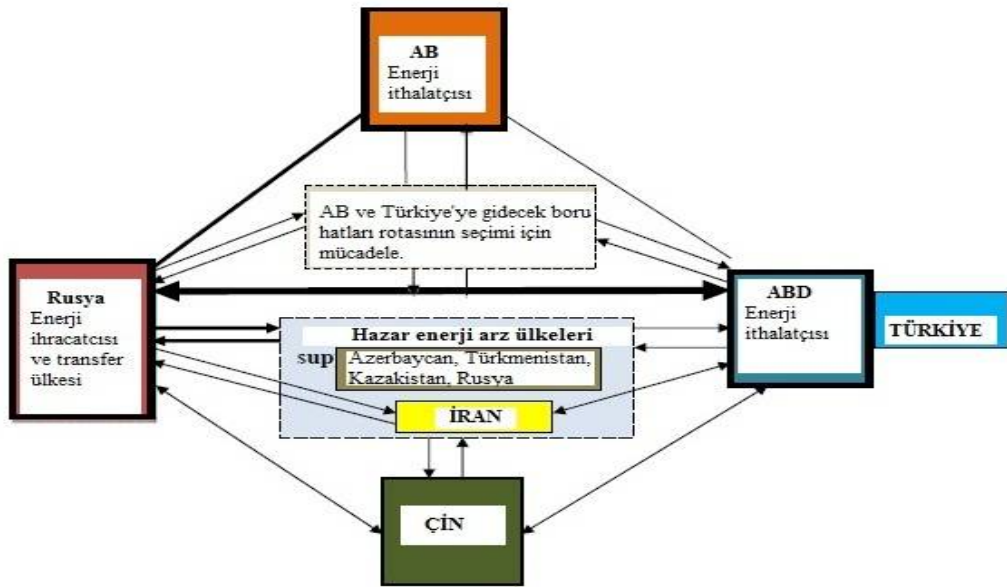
AB
Enerji ithalatçısı

AB ve Türkiye'ye gidecek boru hatları rotasının seçimi için mücadele.

Rusya
Enerji ihracatcısı ve transfer ülkesi

ABD
Enerji ithalatçısı

TÜRKİYE

Hazar enerji arz ülkeleri

sup

Azerbaycan, Türkmenistan, Kazakistan, Rusya

İRAN

ÇİN